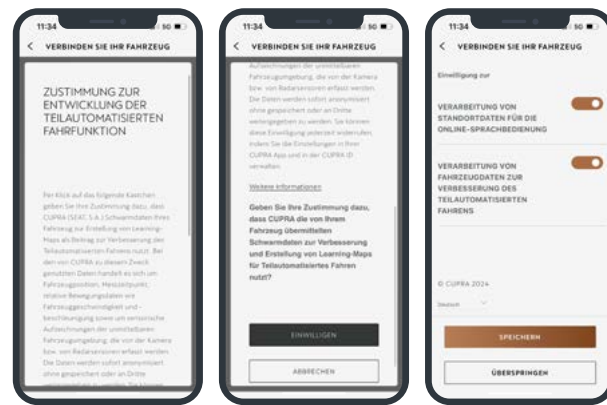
11:34

< VERBINDEN SIE IHR FAHRZEUG

ZUSTIMMUNG ZUR ENTWICKLUNG DER TEILAUTOMATISIERTEN FAHRFUNKTION

Per Klick auf das folgende Kästchen geben Sie Ihre Zustimmung dazu, dass CUPRA (SEAT, S.A.) Schwarmdaten Ihres Fahrzeugs zur Erstellung von Learning-Maps als Beitrag zur Verbesserung der Teilautomatisierten Fahrens nutzt. Bei den von CUPRA zu diesem Zweck genutzten Daten handelt es sich um Fahrzeugposition, Messzeitpunkt, relative Bewegungsdaten wie Fahrzeuggeschwindigkeit und -beschleunigung sowie um sensorische Aufzeichnungen der unmittelbaren Fahrzeugumgebung, die von der Kamera bzw. von Radarsensoren erfasst werden. Die Daten werden sofort anonymisiert ohne gespeichert oder an Dritte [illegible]

11:34

< VERBINDEN SIE IHR FAHRZEUG

Aufzeichnungen der unmittelbaren Fahrzeugumgebung, die von der Kamera bzw. von Radarsensoren erfasst werden. Die Daten werden sofort anonymisiert ohne gespeichert oder an Dritte weitergegeben zu werden. Sie können diese Einwilligung jederzeit widerrufen, indem Sie die Einstellungen in Ihrer CUPRA App und in der CUPRA ID verwalten.

Weitere Informationen

Geben Sie Ihre Zustimmung dazu, dass CUPRA die von Ihrem Fahrzeug übermittelten Schwarmdaten zur Verbesserung und Erstellung von Learning-Maps für Teilautomatisiertes Fahren nutzt?

EINWILLIGEN

ABBRECHEN

11:34

< VERBINDEN SIE IHR FAHRZEUG

Einwilligung zur

VERARBEITUNG VON STANDORTDATEN FÜR DIE ONLINE-SPRACHBEDIENUNG

VERARBEITUNG VON FAHRZEUGDATEN ZUR VERBESSERUNG DES TEILAUTOMATISIERTEN FAHRENS

© CUPRA 2024

Deutsch

SPEICHERN

ÜBERSPRINGEN